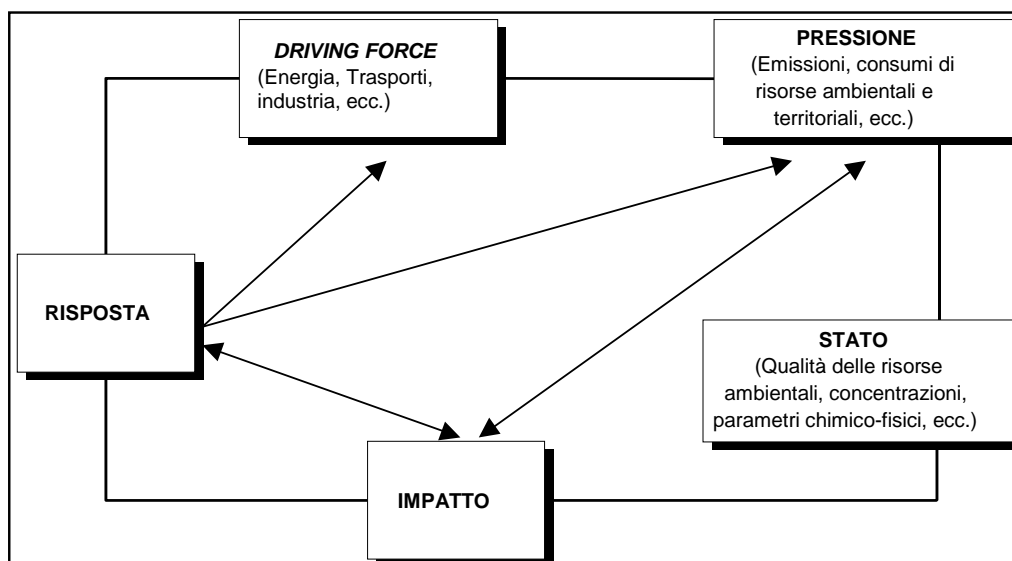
DRIVING FORCE
(Energia, Trasporti, industria, ecc.)

PRESSIONE
(Emissioni, consumi di risorse ambientali e territoriali, ecc.)

RISPOSTA

STATO
(Qualità delle risorse ambientali, concentrazioni, parametri chimico-fisici, ecc.)

IMPATTO